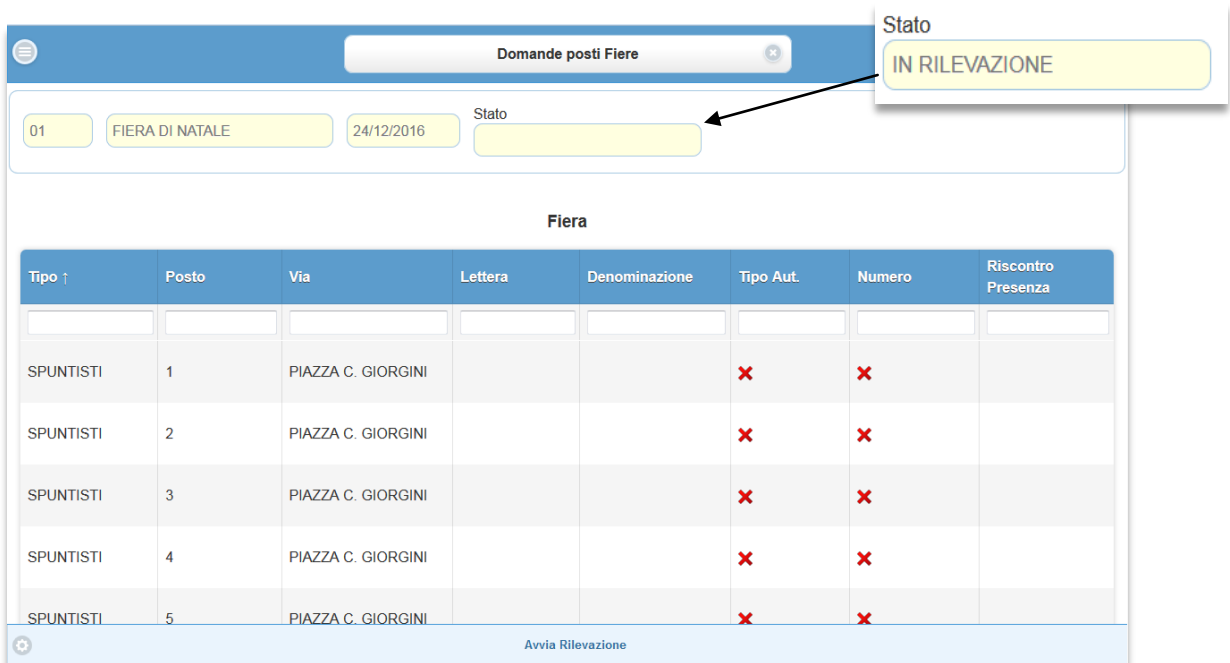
Domande posti Fiere

Stato
IN RILEVAZIONE

01 FIERA DI NATALE 24/12/2016 Stato

Fiera

| Tipo ↑ | Posto | Via | Lettera | Denominazione | Tipo Aut. | Numero | Riscontro Presenza |
|---|---|---|---|---|---|---|---|
| | | | | | | | |
| SPUNTISTI | 1 | PIAZZA C. GIORGINI | | | ✖ | ✖ | |
| SPUNTISTI | 2 | PIAZZA C. GIORGINI | | | ✖ | ✖ | |
| SPUNTISTI | 3 | PIAZZA C. GIORGINI | | | ✖ | ✖ | |
| SPUNTISTI | 4 | PIAZZA C. GIORGINI | | | ✖ | ✖ | |
| SPUNTISTI | 5 | PIAZZA C. GIORGINI | | | ✖ | ✖ | |

Avvia Rilevazione